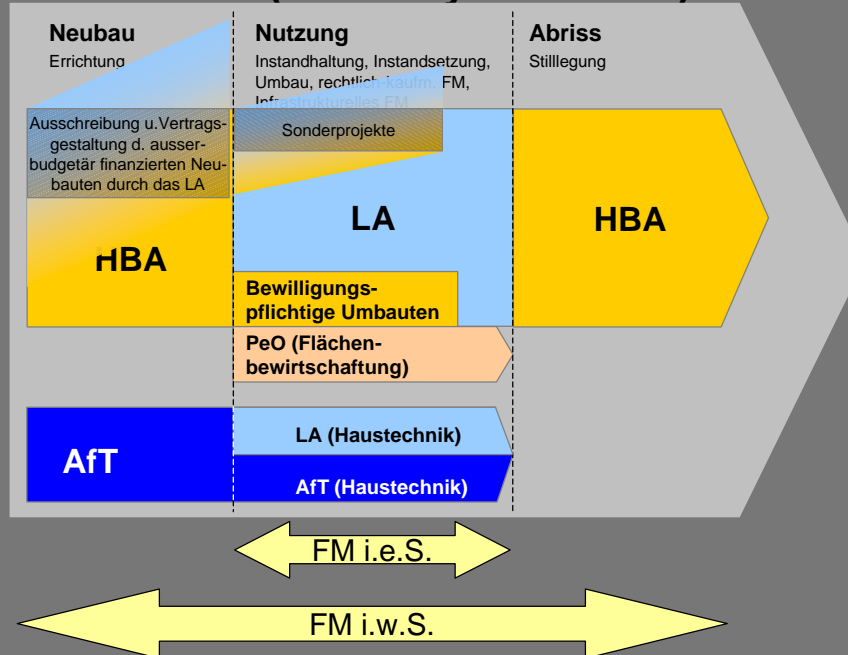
Neubau
Errichtung

Nutzung
Instandhaltung, Instandsetzung, Umbau, rechtlich-kaufm. FM, Infrastrukturelles FM

Abriss
Stilllegung

Ausschreibung u.Vertragsgestaltung d. ausserbudgetär finanzierten Neubauten durch das LA

Sonderprojekte

HBA

LA

HBA

Bewilligungspflichtige Umbauten

PeO (Flächenbewirtschaftung)

AfT

LA (Haustechnik)

AfT (Haustechnik)

FM i.e.S.

FM i.w.S.